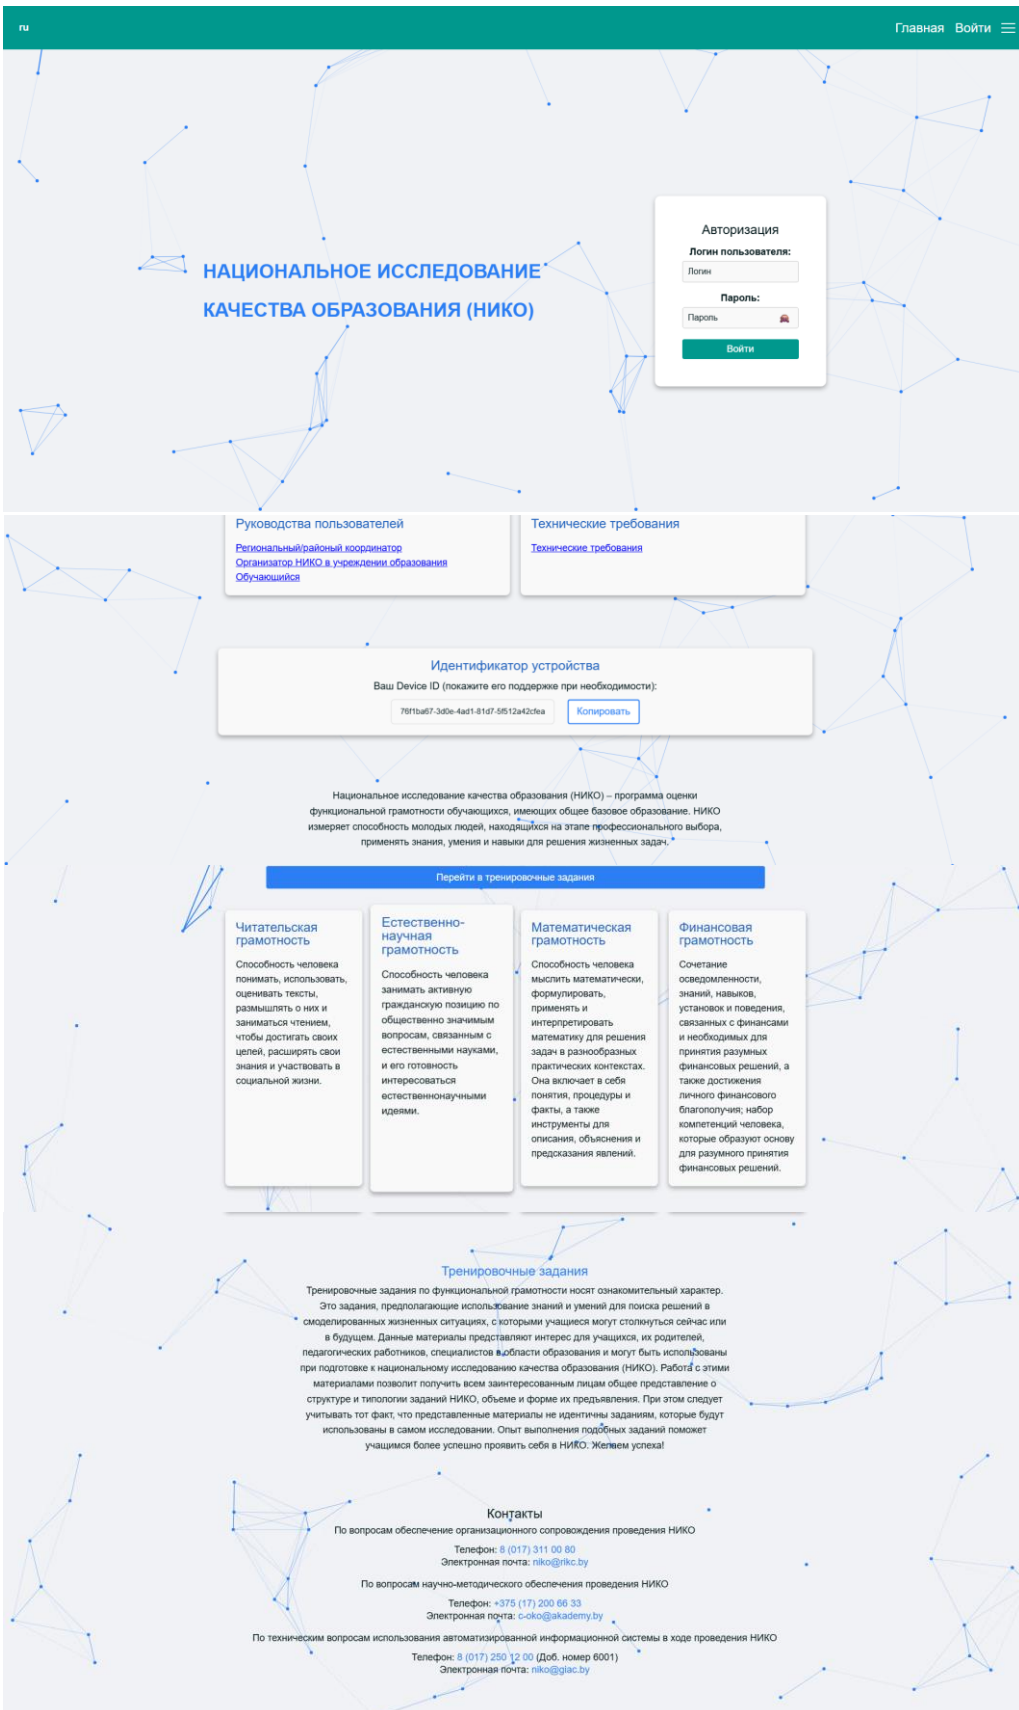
ru

Главная Войти

НАЦИОНАЛЬНОЕ ИССЛЕДОВАНИЕ КАЧЕСТВА ОБРАЗОВАНИЯ (НИКО)

Авторизация

Логин пользователя:

Логин

Пароль:

Пароль

Войти

Руководства пользователей

Региональный/районный координатор
Организатор НИКО в учреждении образования
Обучающийся

Технические требования

Технические требования

Идентификатор устройства

Ваш Device ID (покажите его поддержке при необходимости):

76f1ba67-3d0e-4ad1-81d7-5f512a42cfea

Копировать

Национальное исследование качества образования (НИКО) – программа оценки функциональной грамотности обучающихся, имеющих общее базовое образование. НИКО измеряет способность молодых людей, находящихся на этапе профессионального выбора, применять знания, умения и навыки для решения жизненных задач.

Перейти в тренировочные задания

Читательская грамотность

Способность человека понимать, использовать, оценивать тексты, размышлять о них и заниматься чтением, чтобы достигать своих целей, расширять свои знания и участвовать в социальной жизни.

Естественно-научная грамотность

Способность человека занимать активную гражданскую позицию по общественно значимым вопросам, связанным с естественными науками, и его готовность интересоваться естественнонаучными идеями.

Математическая грамотность

Способность человека мыслить математически, формулировать, применять и интерпретировать математику для решения задач в разнообразных практических контекстах. Она включает в себя понятия, процедуры и факты, а также инструменты для описания, объяснения и предсказания явлений.

Финансовая грамотность

Сочетание осведомленности, знаний, навыков, установок и поведения, связанных с финансами и необходимых для принятия разумных финансовых решений, а также достижения личного финансового благополучия; набор компетенций человека, которые образуют основу для разумного принятия финансовых решений.

Тренировочные задания

Тренировочные задания по функциональной грамотности носят ознакомительный характер. Это задания, предполагающие использование знаний и умений для поиска решений в смоделированных жизненных ситуациях, с которыми учащиеся могут столкнуться сейчас или в будущем. Данные материалы представляют интерес для учащихся, их родителей, педагогических работников, специалистов в области образования и могут быть использованы при подготовке к национальному исследованию качества образования (НИКО). Работа с этими материалами позволит получить всем заинтересованным лицам общее представление о структуре и типологии заданий НИКО, объеме и форме их предъявления. При этом следует учитывать тот факт, что представленные материалы не идентичны заданиям, которые будут использованы в самом исследовании. Опыт выполнения подобных заданий поможет учащимся более успешно проявить себя в НИКО. Желаем успеха!

Контакты

По вопросам обеспечение организационного сопровождения проведения НИКО

Телефон: 8 (017) 311 00 80
Электронная почта: niko@rikc.by

По вопросам научно-методического обеспечения проведения НИКО

Телефон: +375 (17) 200 66 33
Электронная почта: c-oko@akademy.by

По техническим вопросам использования автоматизированной информационной системы в ходе проведения НИКО

Телефон: 8 (017) 250 12 00 (Доб. номер 6001)
Электронная почта: niko@giac.by